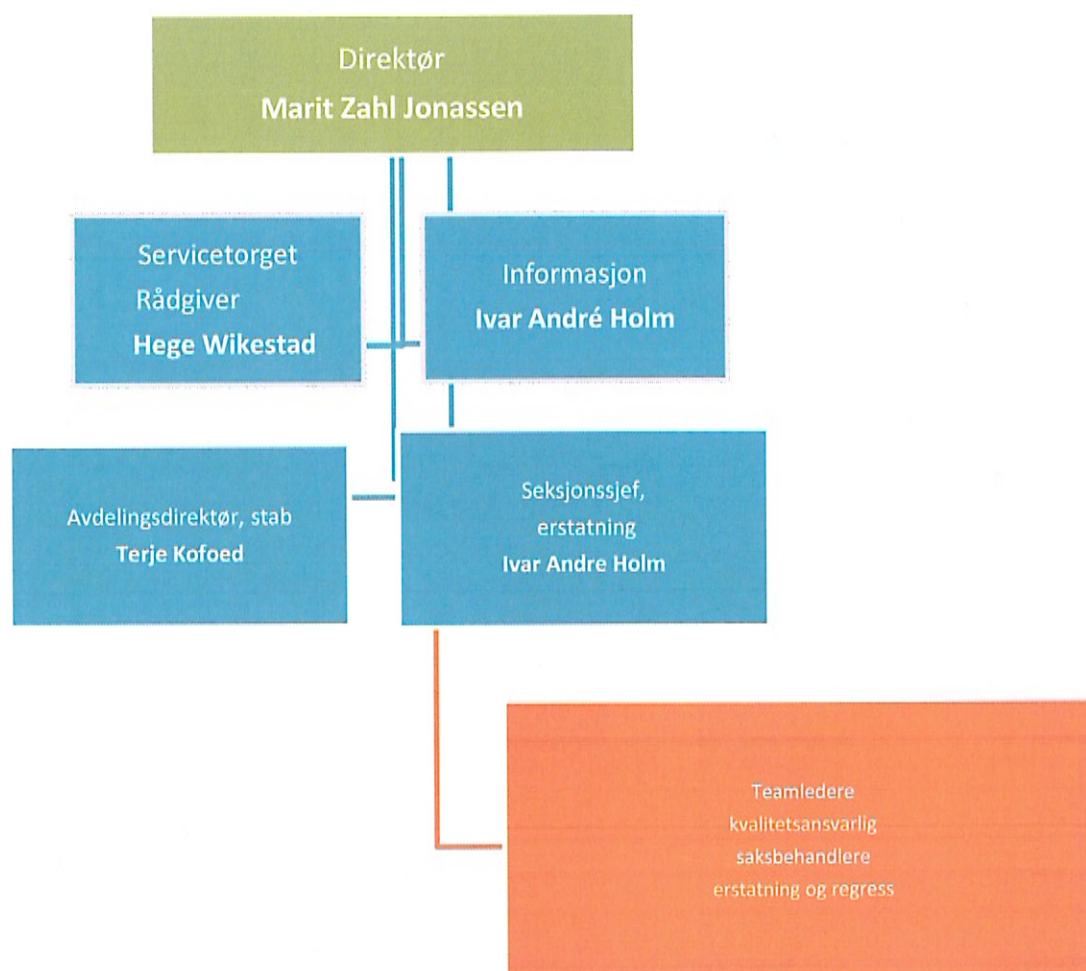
Direktør
Marit Zahl Jonassen

Servicetorget
Rådgiver
Hege Wikestad

Informasjon
Ivar André Holm

Avdelingsdirektør, stab
Terje Kofoed

Seksjonssjef,
erstatning
Ivar Andre Holm

Teamledere
kvalitetsansvarlig
saksbehandlere
erstatning og regress